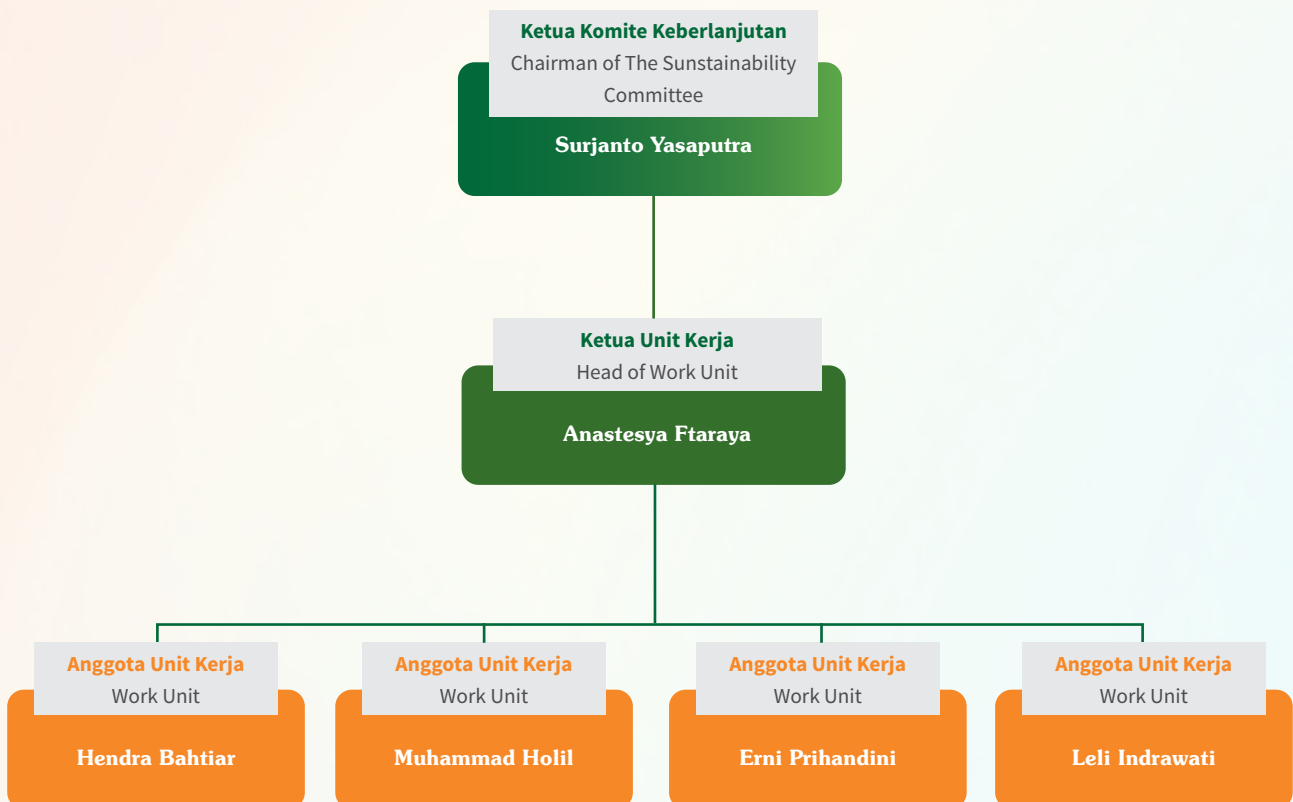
Ketua Komite Keberlanjutan
Chairman of The Sustainability Committee
Surjanto Yasaputra

Ketua Unit Kerja
Head of Work Unit
Anastesya Ftaraya

Anggota Unit Kerja
Work Unit
Hendra Bahtiar

Anggota Unit Kerja
Work Unit
Muhammad Holil

Anggota Unit Kerja
Work Unit
Erni Prihandini

Anggota Unit Kerja
Work Unit
Leli Indrawati